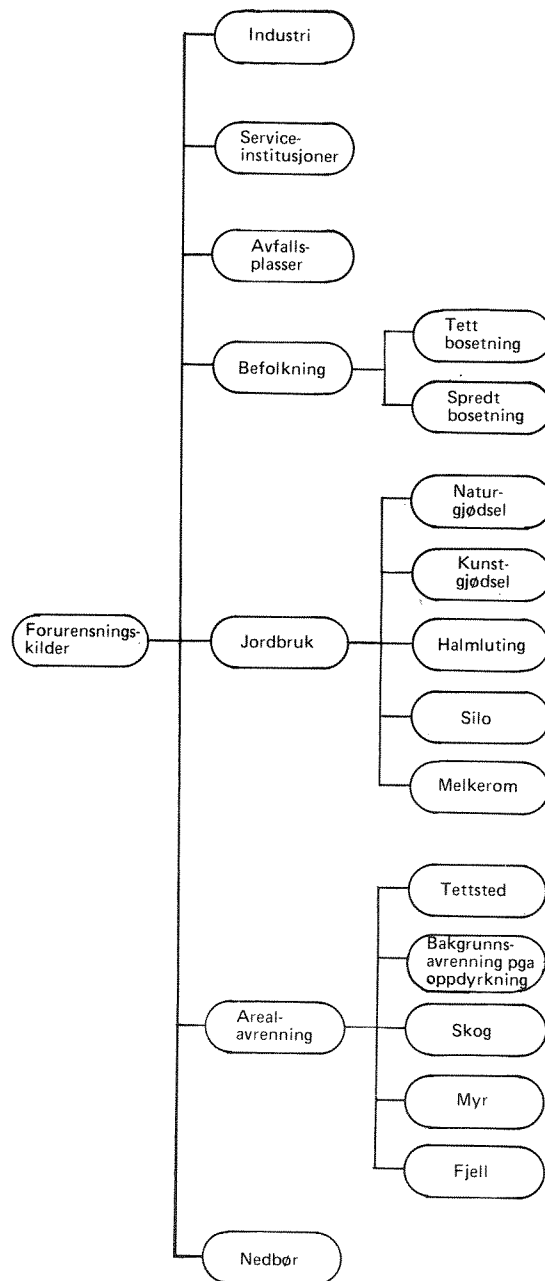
Forurensningskilder

Industri

Serviceinstitusjoner

Avfallsplasser

Befolkning

Tett bosetning

Spredt bosetning

Jordbruk

Naturgjødsel

Kunstgjødsel

Halmluting

Silo

Melkerom

Arealavrenning

Tettsted

Bakgrunnsavrenning pga oppdyrkning

Skog

Myr

Fjell

Nedbør